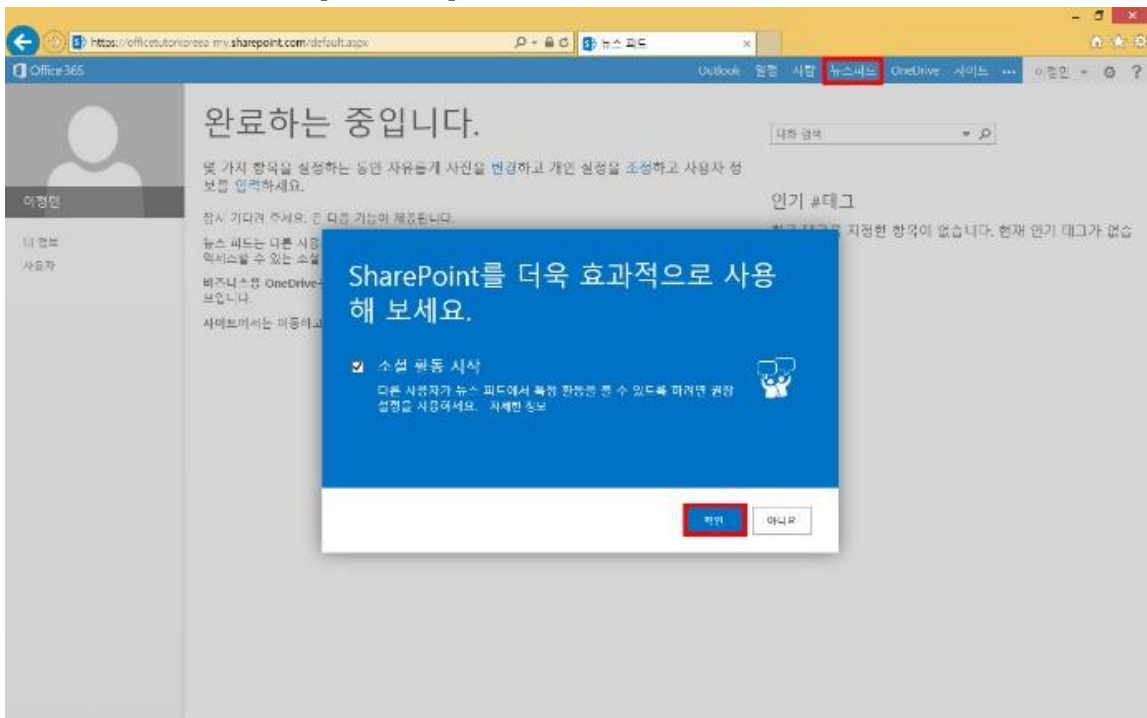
https://officetutorkorea-my.sharepoint.com/default.aspx
뉴스 피드

Office 365
Outlook 일정 사람 뉴스피드 OneDrive 사이트 ••• 이정민 ?

이정민

내 정보
사용자

완료하는 중입니다.

몇 가지 항목을 설정하는 동안 자유롭게 사진을 변경하고 개인 설정을 조정하고 사용자 정보를 입력하세요.

잠시 기다려 주세요. 곧 다른 기능이 제공됩니다.

뉴스 피드는 다른 사용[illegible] 액세스할 수 있는 소셜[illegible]

비즈니스용 OneDrive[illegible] 보입니다.

사이트에서는 이동하고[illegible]

내용 검색

인기 #태그

최근 태그로 지정한 항목이 없습니다. 현재 인기 태그가 없음

SharePoint를 더욱 효과적으로 사용해 보세요.

소셜 활동 시작
다른 사용자가 뉴스 피드에서 특정 활동을 볼 수 있도록 하려면 권장 설정을 사용하세요. 자세한 정보

확인 아니요